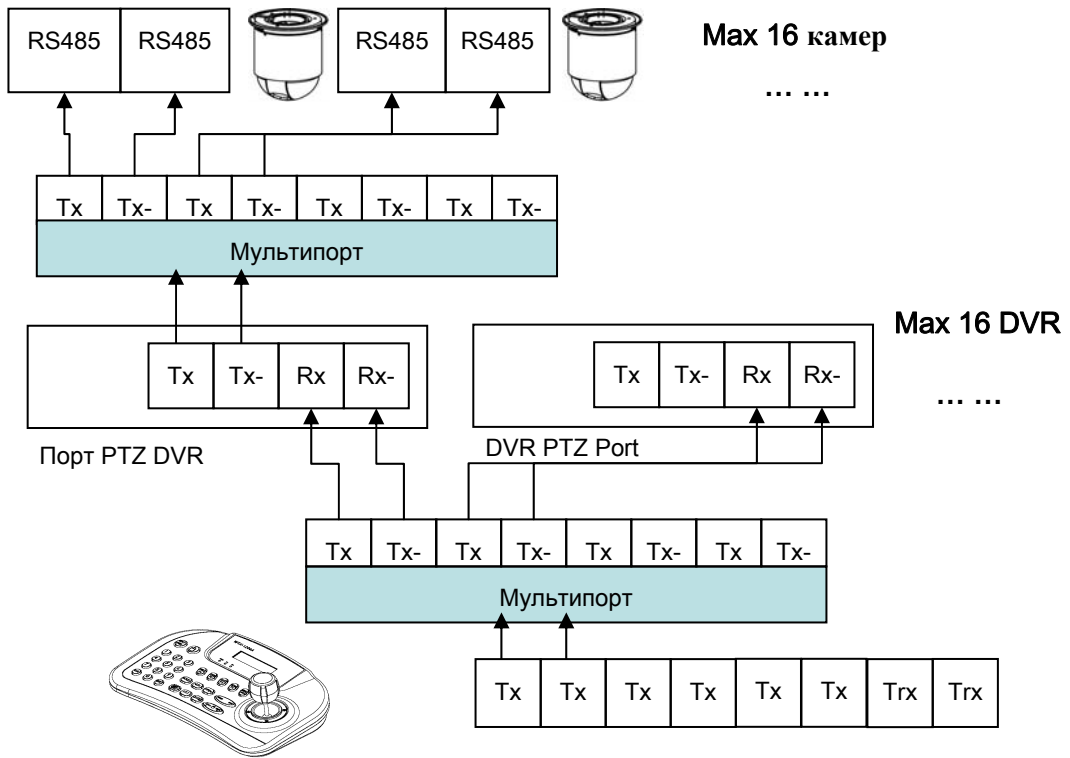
RS485 RS485 RS485 RS485

Max 16 камер

… …

| Tx | Tx- | Tx | Tx- | Tx | Tx- | Tx | Tx- |
|---|---|---|---|---|---|---|---|

Мультипорт

Max 16 DVR

Tx Tx- Rx Rx-

Tx Tx- Rx Rx-

… …

Порт PTZ DVR

DVR PTZ Port

| Tx | Tx- | Tx | Tx- | Tx | Tx- | Tx | Tx- |
|---|---|---|---|---|---|---|---|

Мультипорт

| Tx | Tx | Tx | Tx | Tx | Tx | Trx | Trx |
|---|---|---|---|---|---|---|---|